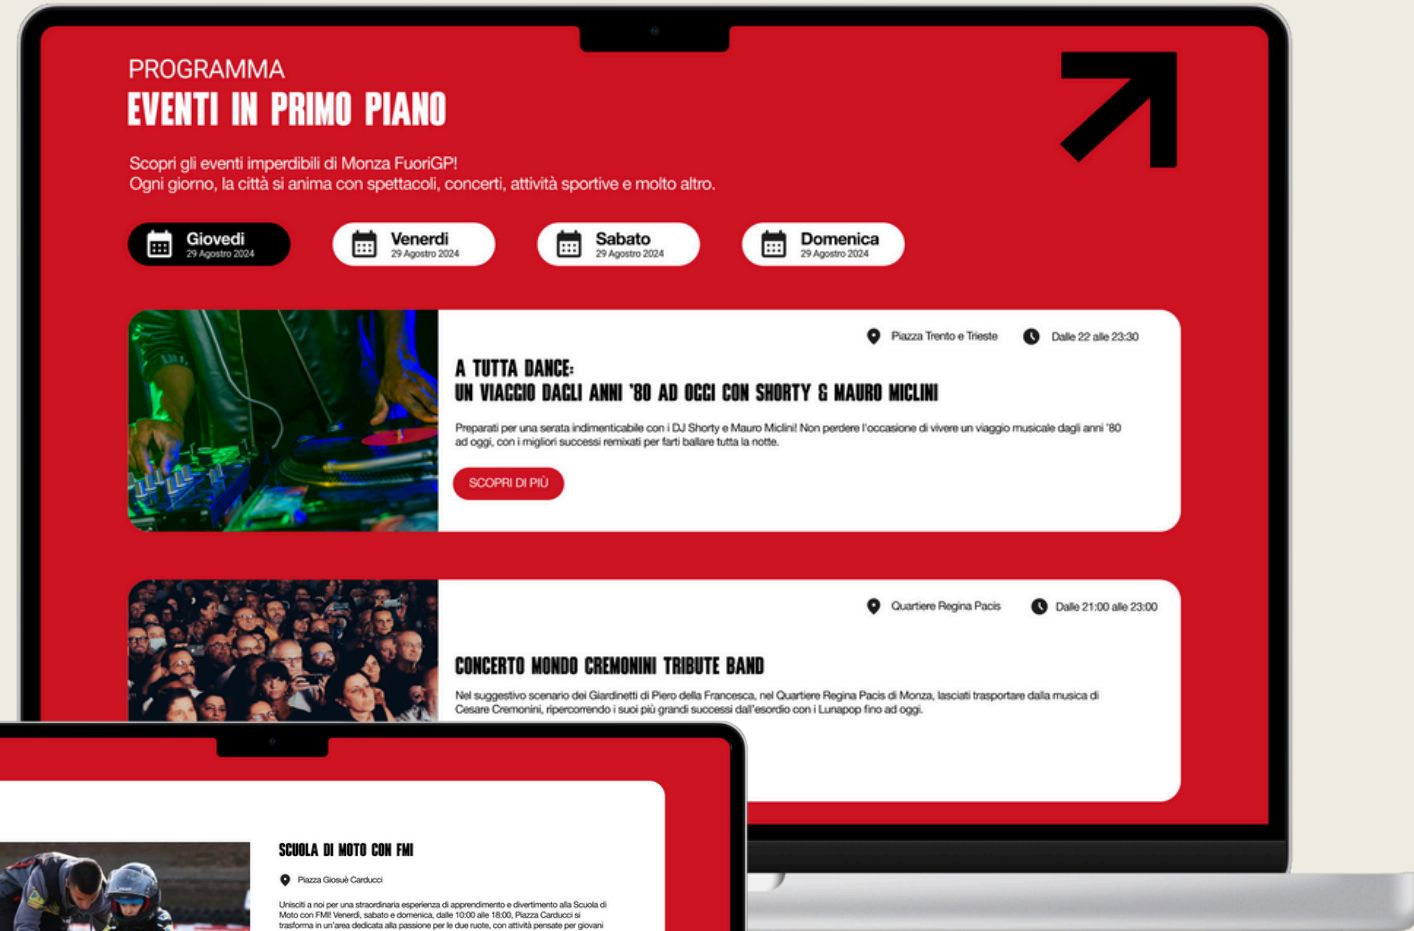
PROGRAMMA
EVENTI IN PRIMO PIANO

Scopri gli eventi imperdibili di Monza FuoriGP!
Ogni giorno, la città si anima con spettacoli, concerti, attività sportive e molto altro.

Giovedì
29 Agosto 2024

Venerdì
29 Agosto 2024

Sabato
29 Agosto 2024

Domenica
29 Agosto 2024

Piazza Trento e Trieste
Dalle 22 alle 23:30

A TUTTA DANCE:
UN VIAGGIO DAGLI ANNI '80 AD OGGI CON SHORTY & MAURO MICLINI

Preparati per una serata indimenticabile con i DJ Shorty e Mauro Miclini! Non perdere l'occasione di vivere un viaggio musicale dagli anni '80 ad oggi, con i migliori successi remixati per farti ballare tutta la notte.

SCOPRI DI PIÙ

Quartiere Regina Pacis
Dalle 21:00 alle 23:00

CONCERTO MONDO CREMONINI TRIBUTE BAND

Nel suggestivo scenario dei Giardinetti di Piero della Francesca, nel Quartiere Regina Pacis di Monza, lasciati trasportare dalla musica di Cesare Cremonini, ripercorrendo i suoi più grandi successi dall'esordio con i Lunapop fino ad oggi.

SCUOLA DI MOTO CON FMI

Piazza Giosuè Carducci

Unisciti a noi per una straordinaria esperienza di apprendimento e divertimento alla Scuola di Moto con FMI! Venerdì, sabato e domenica, dalle 10:00 alle 18:00, Piazza Carducci si trasforma in un'area dedicata alla passione per le due ruote, con attività pensate per giovani